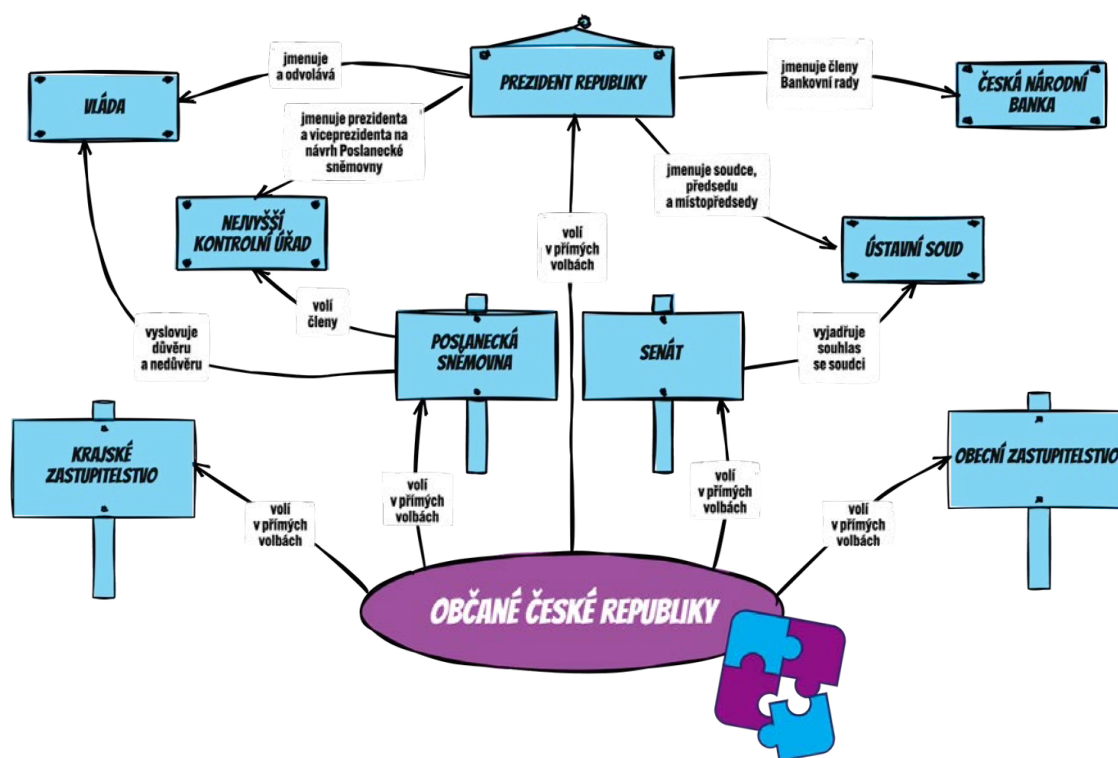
PREZIDENT REPUBLIKY

jmenuje a odvolává

VLÁDA

jmenuje členy Bankovní rady

ČESKÁ NÁRODNÍ BANKA

jmenuje prezidenta a viceprezidenta na návrh Poslanecké sněmovny

NEJVYŠŠÍ KONTROLNÍ ÚŘAD

jmenuje soudce, předsedu a místopředsedy

ÚSTAVNÍ SOUD

volí v přímých volbách

volí členy

vyslovuje důvěru a nedůvěru

POSLANECKÁ SNĚMOVNA

SENÁT

vyjadřuje souhlas se soudci

KRAJSKÉ ZASTUPITELSTVO

OBECNÍ ZASTUPITELSTVO

volí v přímých volbách

volí v přímých volbách

volí v přímých volbách

volí v přímých volbách

OBČANÉ ČESKÉ REPUBLIKY